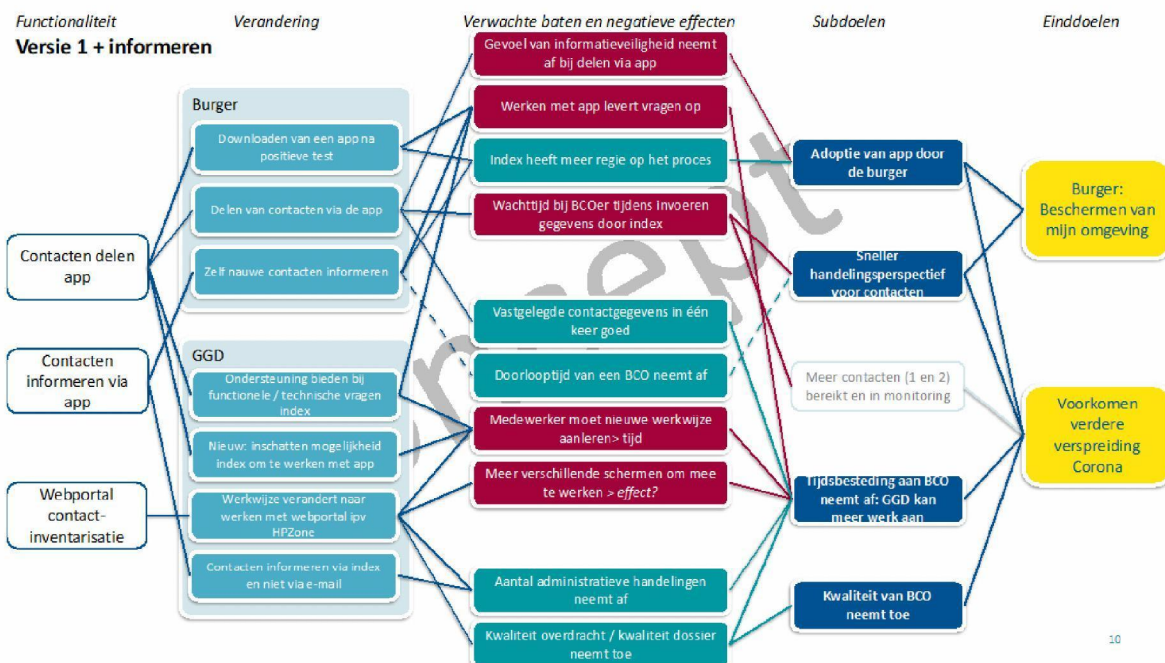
Functionaliteit
Verandering
Verwachte baten en negatieve effecten
Subdoelen
Einddoelen

Versie 1 + informeren

Contacten delen app

Contacten informeren via app

Webportal contact-inventarisatie

Burger

Downloaden van een app na positieve test

Delen van contacten via de app

Zelf nieuwe contacten informeren

GGD

Ondersteuning bieden bij functionele / technische vragen index

Nieuw: inschatten mogelijkheid index om te werken met app

Werkwijze verandert naar werken met webportal ipv HPZone

Contacten informeren via index en niet via e-mail

Gevoel van informatieveiligheid neemt af bij delen via app

Werken met app levert vragen op

Index heeft meer regie op het proces

Wachttijd bij BCOer tijdens invoeren gegevens door index

Vastgelegde contactgegevens in één keer goed

Doorlooptijd van een BCO neemt af

Medewerker moet nieuwe werkwijze aanleren> tijd

Meer verschillende schermen om mee te werken > effect?

Aantal administratieve handelingen neemt af

Kwaliteit overdracht / kwaliteit dossier neemt toe

Adoptie van app door de burger

Sneller handelingsperspectief voor contacten

Meer contacten (1 en 2) bereikt en in monitoring

Tijdsbesteding aan BCO neemt af: GGD kan meer werk aan

Kwaliteit van BCO neemt toe

Burger: Beschermen van mijn omgeving

Voorkomen verdere verspreiding Corona

concept

10